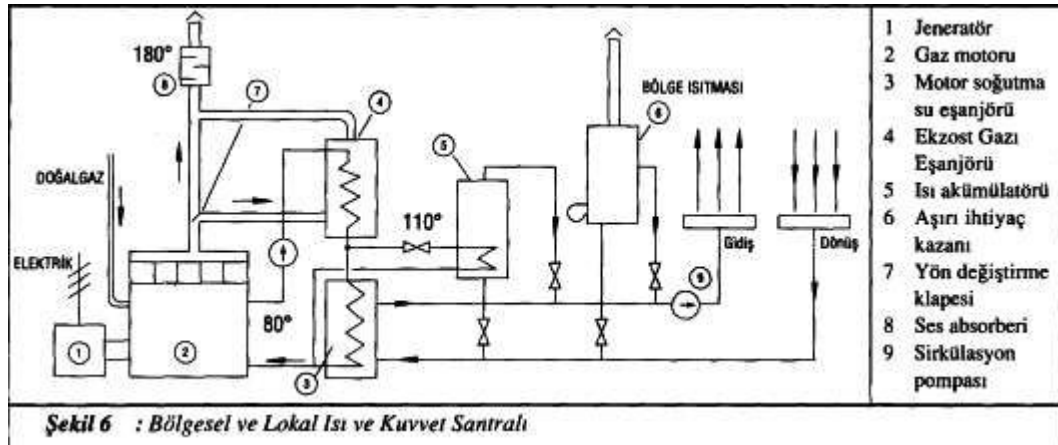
180°
8
7
4
BÖLGE ISITMASI
6
5
DOĞALGAZ
110°
ELEKTRİK
Gidiş
Dönüş
9
80°
1
2
3

1 Jeneratör
2 Gaz motoru
3 Motor soğutma su eşanjörü
4 Ekzost Gazı Eşanjörü
5 Isı akümülatörü
6 Aşırı ihtiyaç kazanı
7 Yön değiştirme klapesi
8 Ses absorberi
9 Sirkülasyon pompası

Şekil 6 : Bölgesel ve Lokal Isı ve Kuvvet Santralı